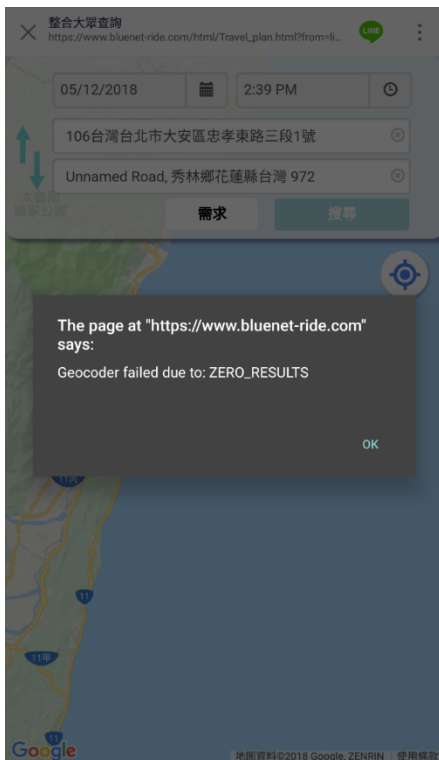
整合大眾查詢
https://www.bluenet-ride.com/html/Travel_plan.html?from=li...

LINE

05/12/2018

2:39 PM

106台灣台北市大安區忠孝東路三段1號

Unnamed Road, 秀林鄉花蓮縣台灣 972

大霸尖
國家公園

需求

搜尋

The page at "https://www.bluenet-ride.com" says:

Geocoder failed due to: ZERO_RESULTS

OK

11

11

11甲

Google

地圖資料©2018 Google, ZENRIN 使用條款